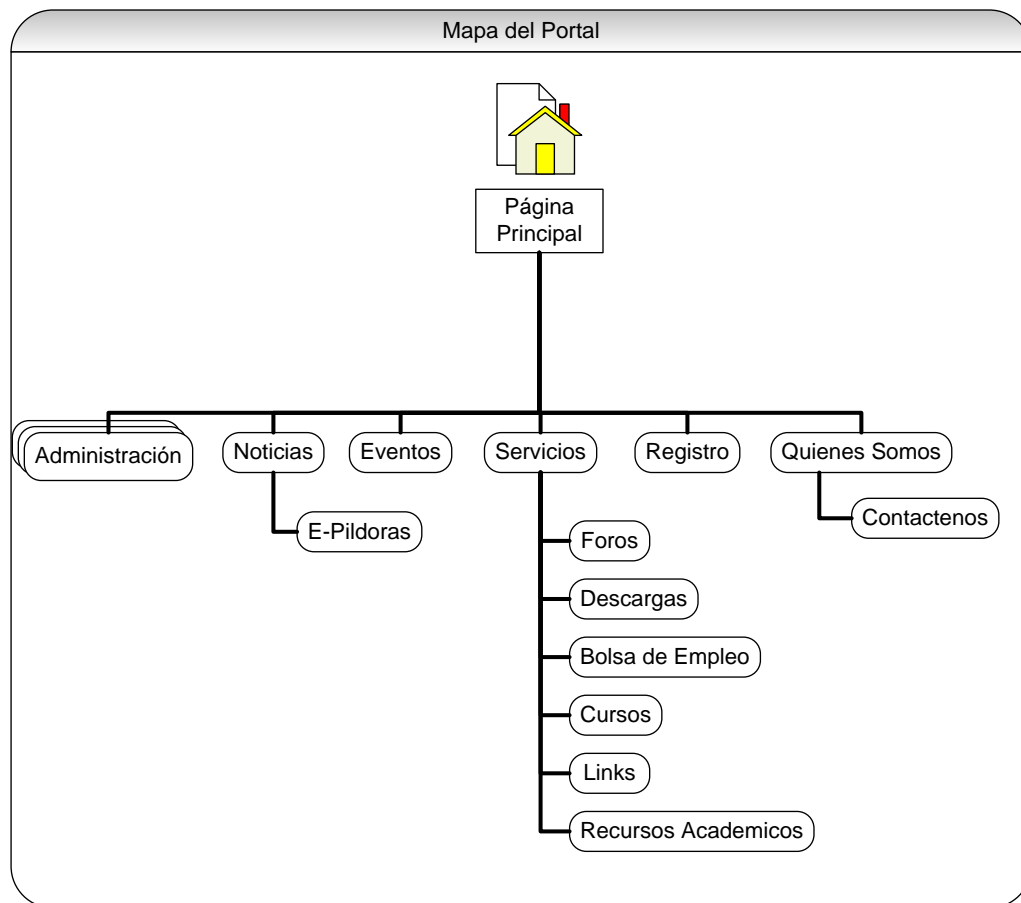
Mapa del Portal

Página Principal

Administración

Noticias

E-Pildoras

Eventos

Servicios

Foros

Descargas

Bolsa de Empleo

Cursos

Links

Recursos Academicos

Registro

Quienes Somos

Contactenos